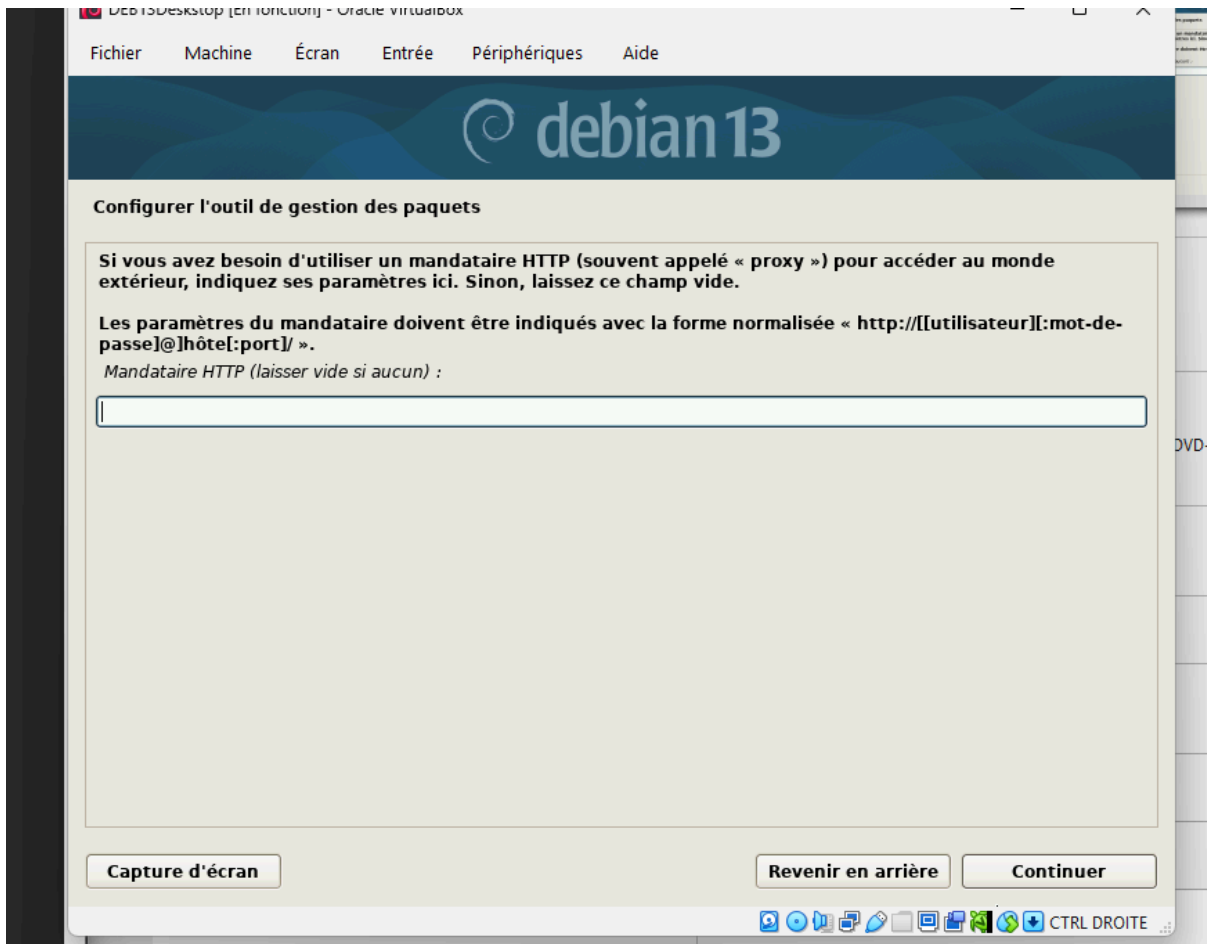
DEB13Desktop [En fonction] - Oracle VirtualBox

Fichier Machine Écran Entrée Périphériques Aide

debian 13

Configurer l'outil de gestion des paquets

Si vous avez besoin d'utiliser un mandataire HTTP (souvent appelé « proxy ») pour accéder au monde extérieur, indiquez ses paramètres ici. Sinon, laissez ce champ vide.

Les paramètres du mandataire doivent être indiqués avec la forme normalisée « http://[[utilisateur][:mot-de-passe]@]hôte[:port]/ ».

Mandataire HTTP (laisser vide si aucun) :

DVD-

Capture d'écran

Revenir en arrière

Continuer

CTRL DROITE